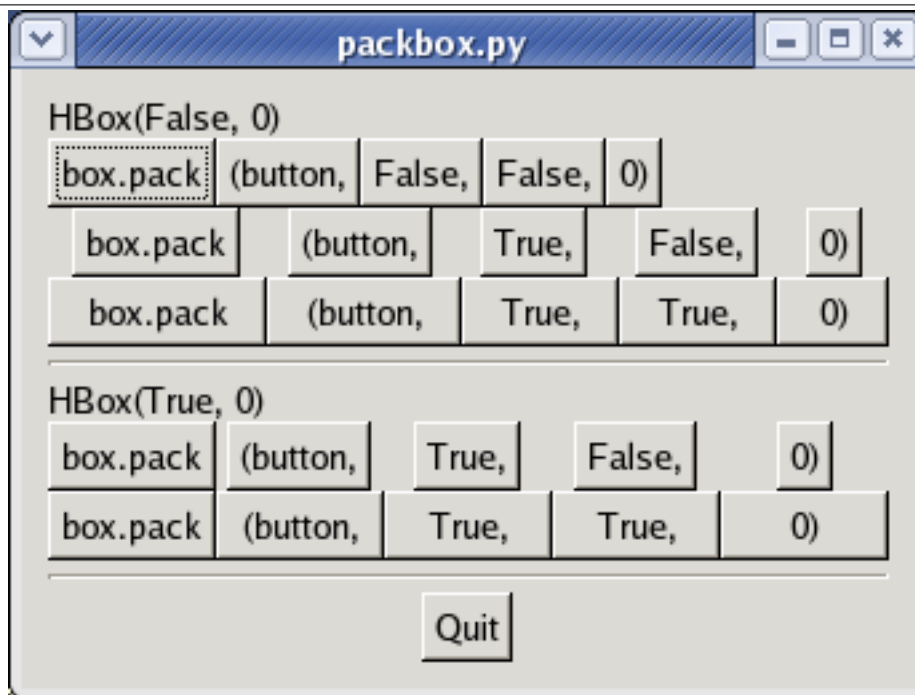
packbox.py

HBox(False, 0)

box.pack (button, False, False, 0)

box.pack (button, True, False, 0)

box.pack (button, True, True, 0)

HBox(True, 0)

box.pack (button, True, False, 0)

box.pack (button, True, True, 0)

Quit